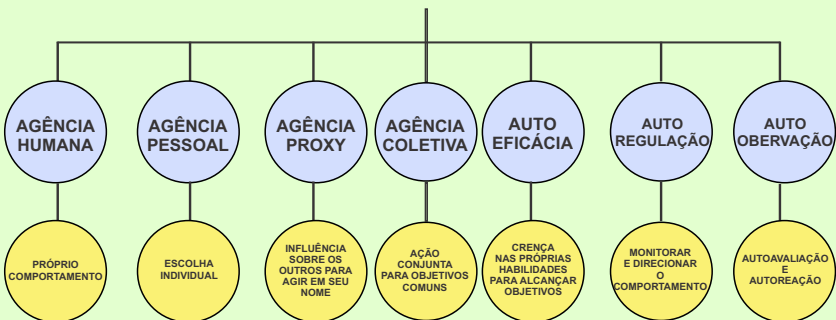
AGÊNCIA HUMANA

PRÓPRIO COMPORTAMENTO

AGÊNCIA PESSOAL

ESCOLHA INDIVIDUAL

AGÊNCIA PROXY

INFLUÊNCIA SOBRE OS OUTROS PARA AGIR EM SEU NOME

AGÊNCIA COLETIVA

AÇÃO CONJUNTA PARA OBJETIVOS COMUNS

AUTO EFICÁCIA

CRENÇA NAS PRÓPRIAS HABILIDADES PARA ALCANÇAR OBJETIVOS

AUTO REGULAÇÃO

MONITORAR E DIRECIONAR O COMPORTAMENTO

AUTO OBERVAÇÃO

AUTOAVALIAÇÃO E AUTOREAÇÃO